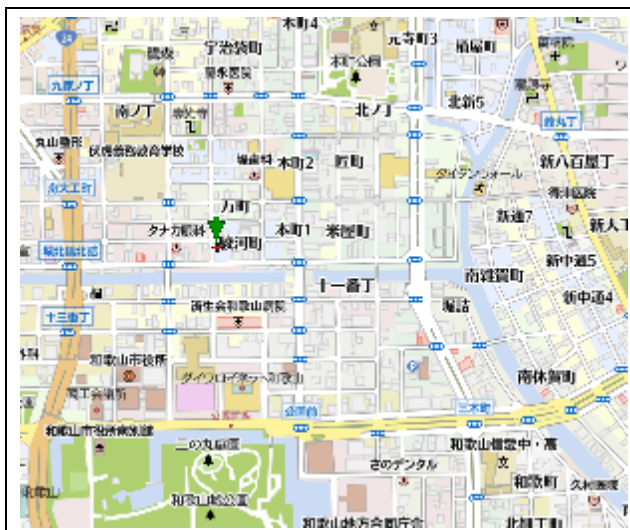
木町4
宇治袋町
元寺町3
楠右町
丸屋ノ丁
南ノ丁
北ノ丁
北新5
丸山
北新
大工町
木町2
町町
新八百屋丁
万町
新道7
新人丁
タナカ
駿河町
本町1
米屋町
一番丁
南雑賀町
新中通5
新中通4
十三番丁
堀詰
和歌山市役所
南休賀町
三木町
二の丸庭園
和歌山城公園
和歌山信愛中・高
さのデンタル
和歌町
北細工町
和歌山県方会館庁舎
和歌山